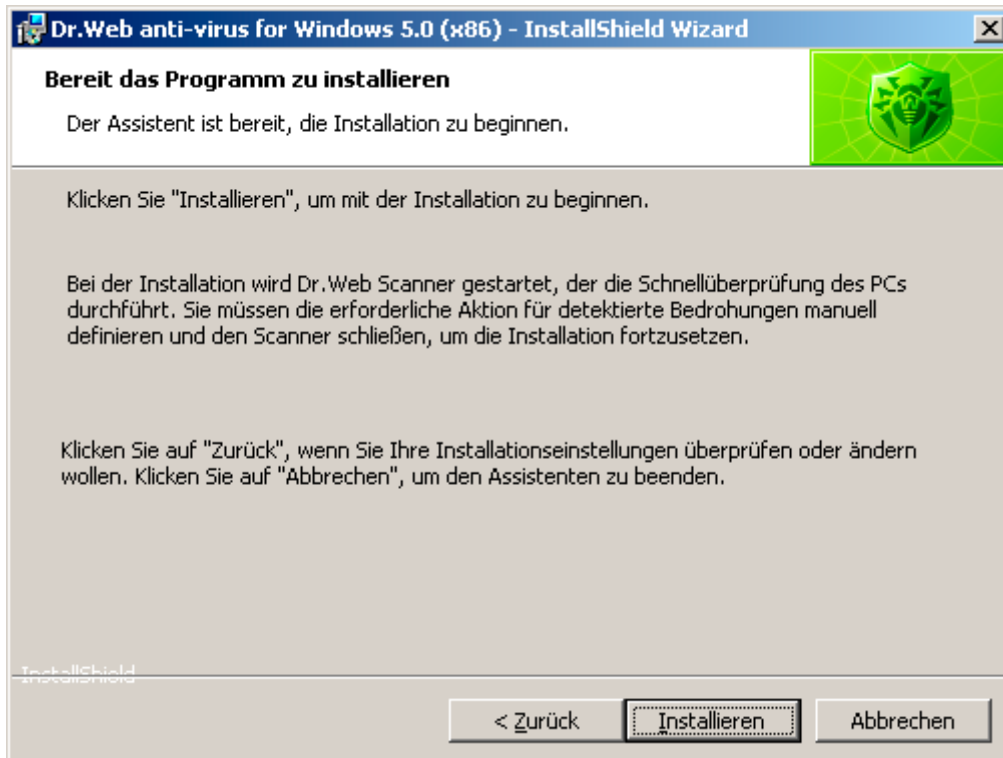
Dr.Web anti-virus for Windows 5.0 (x86) - InstallShield Wizard

Bereit das Programm zu installieren

Der Assistent ist bereit, die Installation zu beginnen.

Klicken Sie "Installieren", um mit der Installation zu beginnen.

Bei der Installation wird Dr.Web Scanner gestartet, der die Schnellüberprüfung des PCs durchführt. Sie müssen die erforderliche Aktion für detektierte Bedrohungen manuell definieren und den Scanner schließen, um die Installation fortzusetzen.

Klicken Sie auf "Zurück", wenn Sie Ihre Installationseinstellungen überprüfen oder ändern wollen. Klicken Sie auf "Abbrechen", um den Assistenten zu beenden.

InstallShield

< Zurück

Installieren

Abbrechen